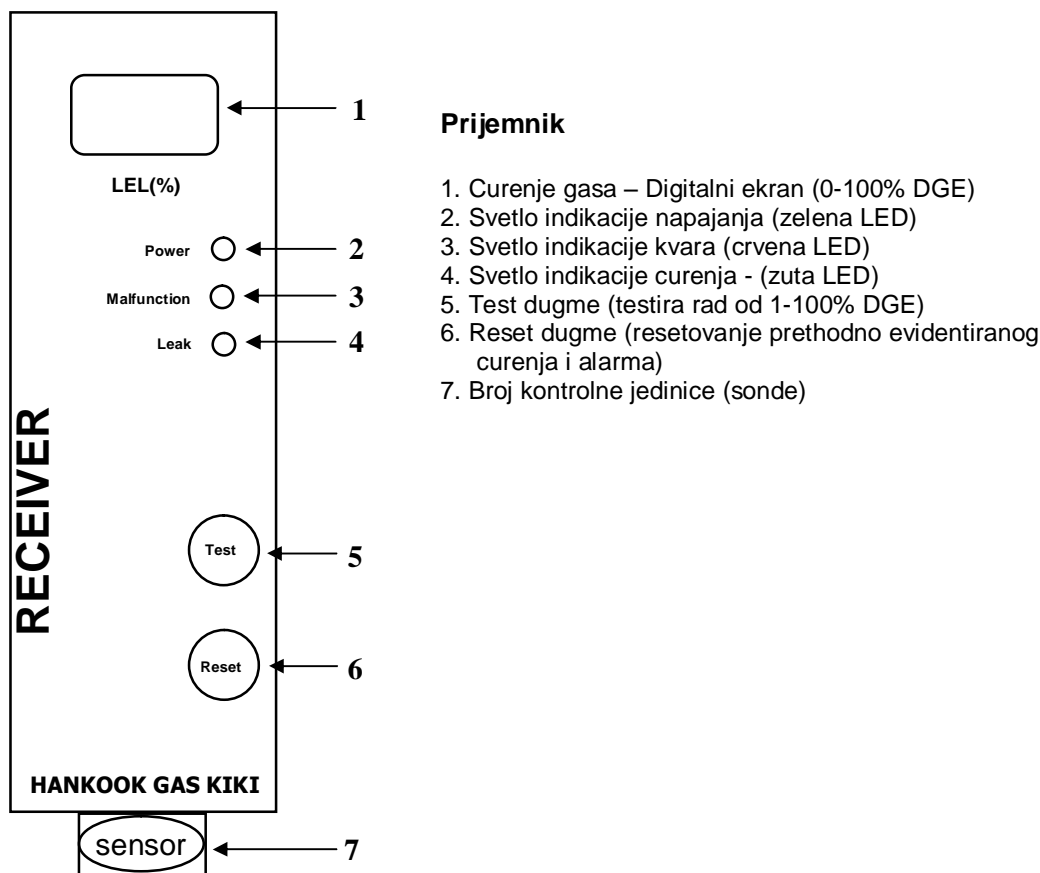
1

LEL(%)

Power 2

Malfunction 3

Leak 4

RECEIVER

Test 5

Reset 6

HANKOOK GAS KIKI

sensor 7

**Prijemnik**

1. Curenje gasa – Digitalni ekran (0-100% DGE)
2. Svetlo indikacije napajanja (zelena LED)
3. Svetlo indikacije kvara (crvena LED)
4. Svetlo indikacije curenja - (zuta LED)
5. Test dugme (testira rad od 1-100% DGE)
6. Reset dugme (resetovanje prethodno evidentiranog curenja i alarma)
7. Broj kontrolne jedinice (sonde)